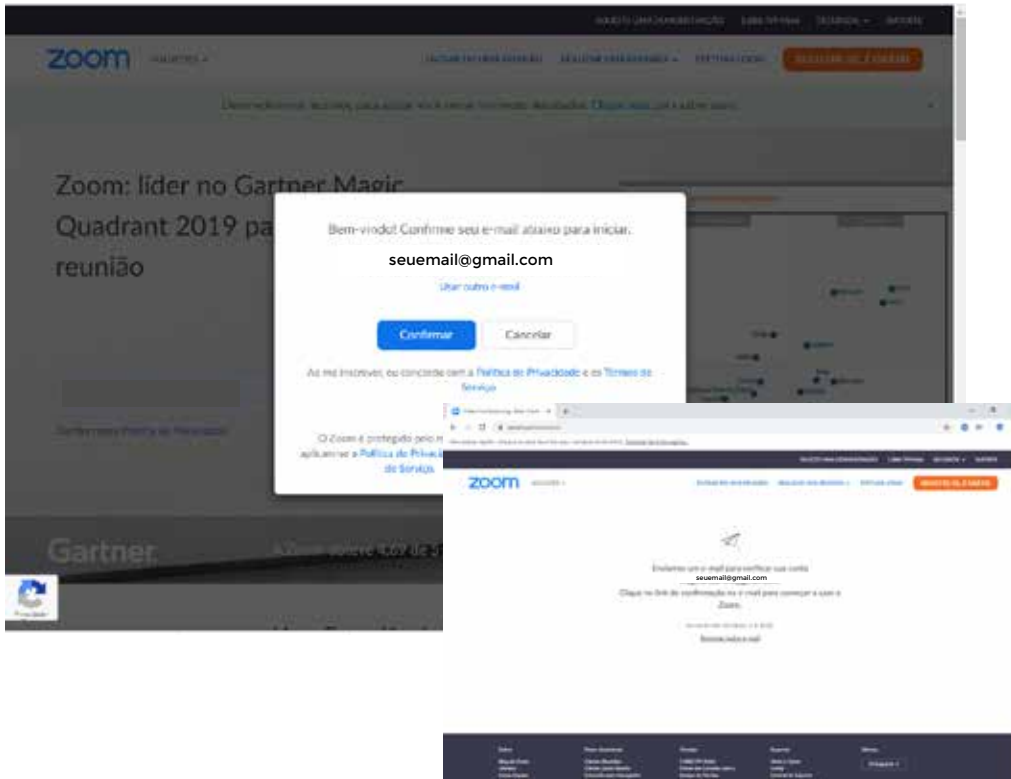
zoom

Zoom: líder no Gartner Magic Quadrant 2019 pa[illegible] reunião

Bem-vindo! Confirme seu e-mail abaixo para iniciar.

seuemail@gmail.com

Usar outro e-mail

Confirmar

Cancelar

Ao me inscrever, eu concordo com a Política de Privacidade e os Termos de Serviço.

O Zoom é protegido pelo r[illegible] aplicam-se a Política de Privac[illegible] do Serviço.

Gartner

zoom

Enviamos um e-mail para verificar sua conta

seuemail@gmail.com

Clique no link de confirmação no e-mail para começar a usar o Zoom.

Reenviar outro e-mail

REGISTRE-SE, É GRATUITO